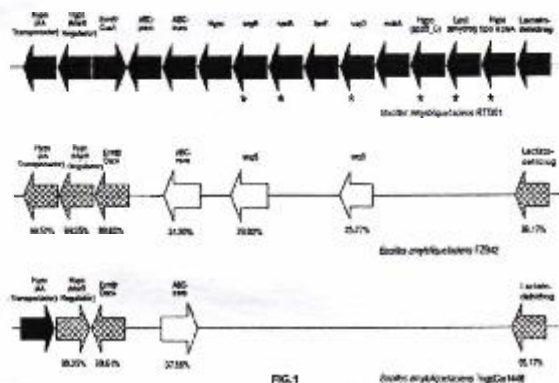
Paje (AA Transporter)
HggR (AraR Regulator)
Bsmfl/CsaA
ABC-perm
ABC-trans
Hypo
espB
vpsB
SerF
wp3
modA
Hypo (ECI5_Cl)
Lacl (amylaz)
Hypo (cpo A-like)
Lactate-dehydrog

Bacillus amyloliquefaciens RT001

Paje (AA Transporter)
HggR (AraR Regulator)
Bsmfl CsaA
ABC-trans
wpB
wp3
Lactate-dehydrog
99.51%
94.05%
89.60%
31.30%
70.60%
75.77%
98.17%

Bacillus amyloliquefaciens FZB42

Paje (AA Transporter)
HggR (AraR Regulator)
Bsmfl CsaA
ABC-trans
Lactate-dehydrog
98.20%
39.61%
37.55%
95.17%

FIG.1

Bacillus amyloliquefaciens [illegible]